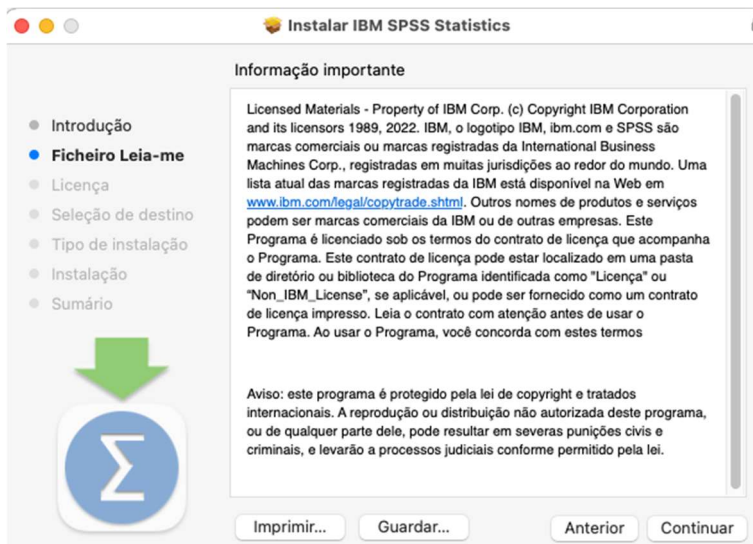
Instalar IBM SPSS Statistics

Informação importante

Introdução
Ficheiro Leia-me
Licença
Seleção de destino
Tipo de instalação
Instalação
Sumário

$\Sigma$

Licensed Materials - Property of IBM Corp. (c) Copyright IBM Corporation and its licensors 1989, 2022. IBM, o logotipo IBM, ibm.com e SPSS são marcas comerciais ou marcas registradas da International Business Machines Corp., registradas em muitas jurisdições ao redor do mundo. Uma lista atual das marcas registradas da IBM está disponível na Web em www.ibm.com/legal/copytrade.shtml. Outros nomes de produtos e serviços podem ser marcas comerciais da IBM ou de outras empresas. Este Programa é licenciado sob os termos do contrato de licença que acompanha o Programa. Este contrato de licença pode estar localizado em uma pasta de diretório ou biblioteca do Programa identificada como "Licença" ou "Non_IBM_License", se aplicável, ou pode ser fornecido como um contrato de licença impresso. Leia o contrato com atenção antes de usar o Programa. Ao usar o Programa, você concorda com estes termos

Aviso: este programa é protegido pela lei de copyright e tratados internacionais. A reprodução ou distribuição não autorizada deste programa, ou de qualquer parte dele, pode resultar em severas punições civis e criminais, e levarão a processos judiciais conforme permitido pela lei.

Imprimir... Guardar... Anterior Continuar